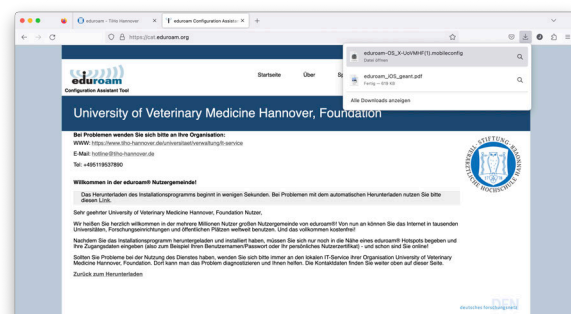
eduroam - TiHo Hannover ✕ eduroam Configuration Assistant Tool ✕ +

https://cat.eduroam.org

eduroam Configuration Assistant Tool

Startseite Über Sp

eduroam-OS_X-UoVMHF(1).mobileconfig
Datei öffnen

eduroam_iOS_geant.pdf
Fertig — 618 KB

Alle Downloads anzeigen

University of Veterinary Medicine Hannover, Foundation

Bei Problemen wenden Sie sich bitte an Ihre Organisation:
WWW: https://www.tiho-hannover.de/universitaet/verwaltung/it-service
E-Mail: hotline@tiho-hannover.de
Tel: +4951195537890

Willkommen in der eduroam® Nutzergemeinde!

Das Herunterladen des Installationsprogramms beginnt in wenigen Sekunden. Bei Problemen mit dem automatischen Herunterladen nutzen Sie bitte diesen Link.

Sehr geehrter University of Veterinary Medicine Hannover, Foundation Nutzer,

Wir heißen Sie herzlich willkommen in der mehrere Millionen Nutzer großen Nutzergemeinde von eduroam®! Von nun an können Sie das Internet in tausenden Universitäten, Forschungseinrichtungen und öffentlichen Plätzen weltweit benutzen. Und das vollkommen kostenfrei!

Nachdem Sie das Installationsprogramm heruntergeladen und installiert haben, müssen Sie sich nur noch in die Nähe eines eduroam® Hotspots begeben und Ihre Zugangsdaten eingeben (also zum Beispiel Ihren Benutzernamen/Passwort oder Ihr persönliches Nutzerzertifikat) - und schon sind Sie online!

Sollten Sie Probleme bei der Nutzung des Dienstes haben, wenden Sie sich bitte immer an den lokalen IT-Service ihrer Organisation University of Veterinary Medicine Hannover, Foundation. Dort kann man das Problem diagnostizieren und Ihnen helfen. Die Kontaktdaten finden Sie weiter oben auf dieser Seite.

Zurück zum Herunterladen

STIFTUNG HOCHSCHULE

DFN
deutsches forschungsnetz